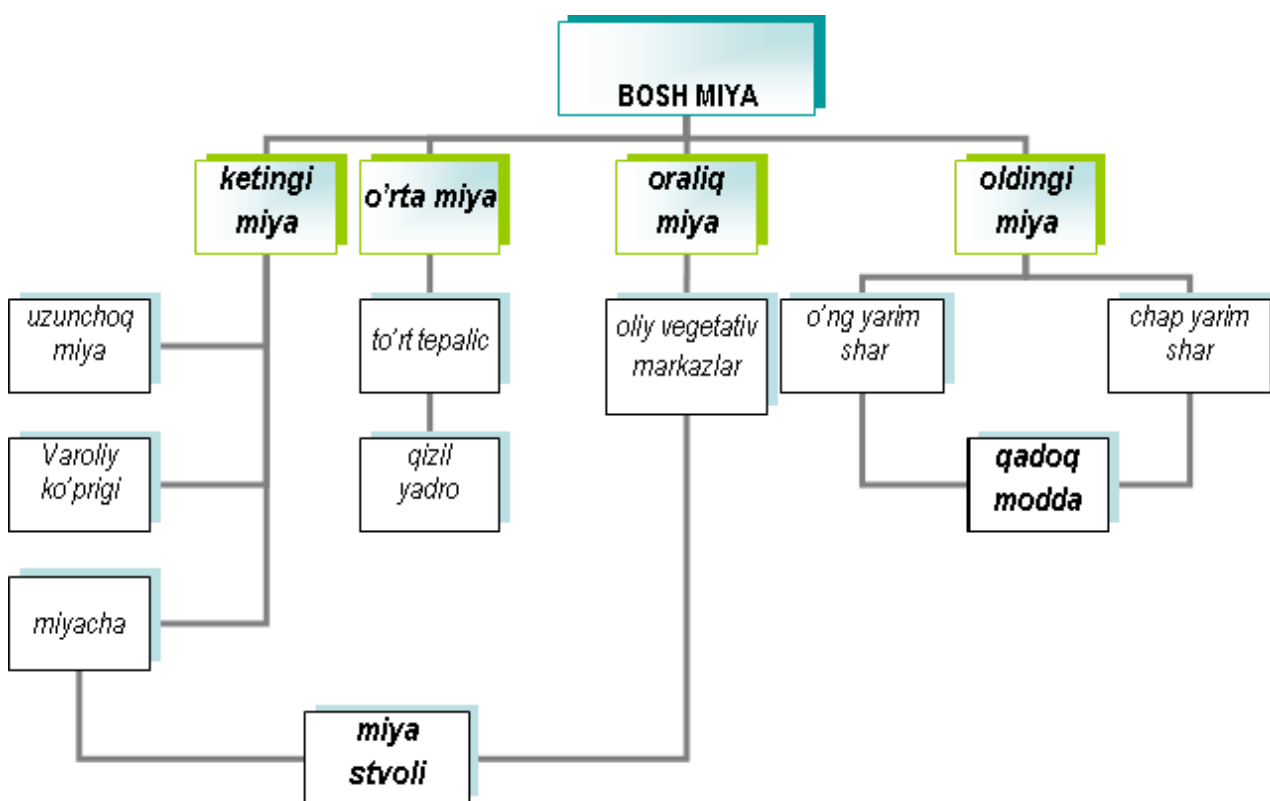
BOSH MIYA

ketingi miya

o’rta miya

oraliq miya

oldingi miya

uzunchoq miya

Varoliy ko’prigi

miyacha

to’rt tepalic

qizil yadro

oliy vegetativ markazlar

o’ng yarim shar

chap yarim shar

qadoq modda

miya stvoli